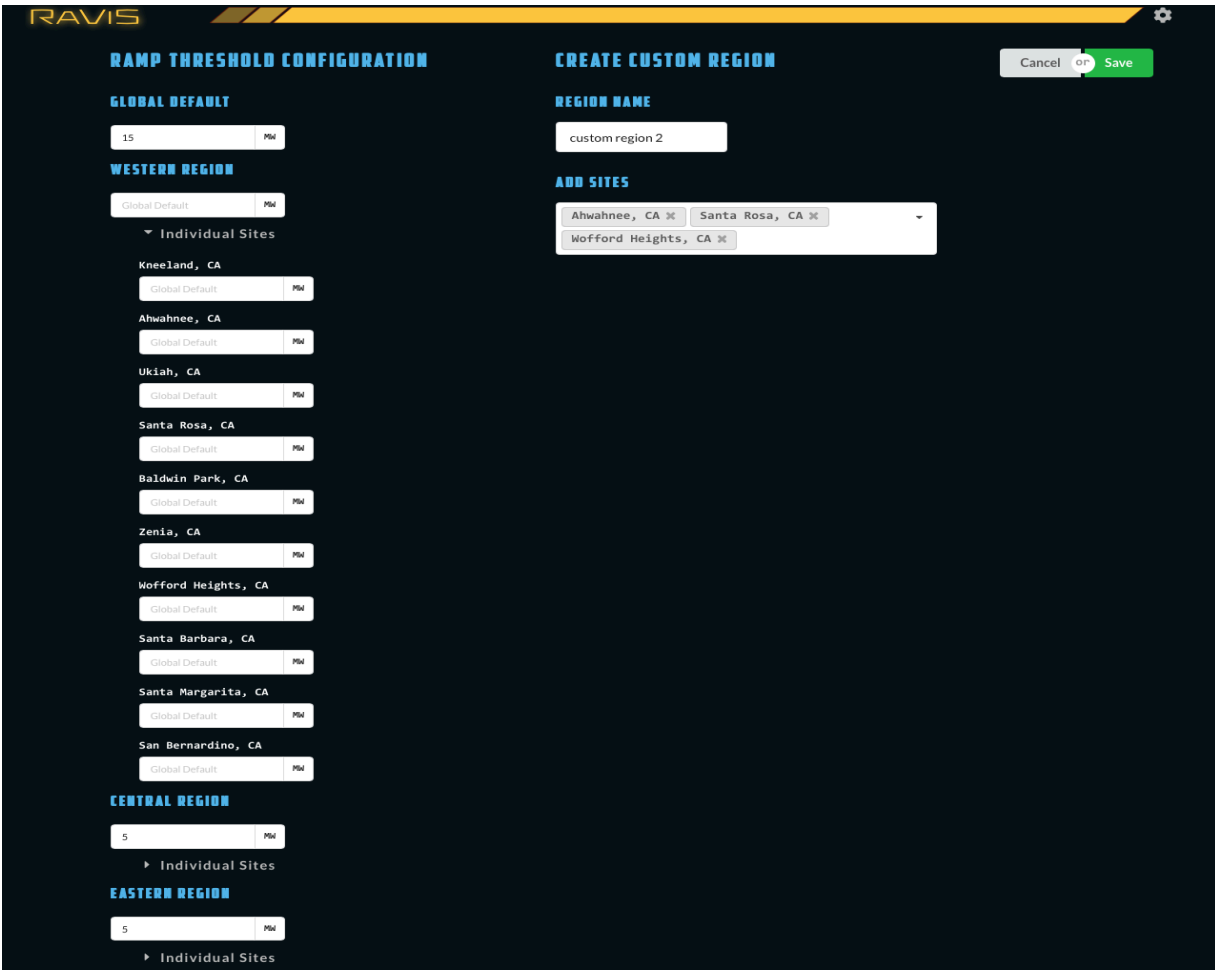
RAVIS

RAMP THRESHOLD CONFIGURATION

GLOBAL DEFAULT

15 MW

WESTERN REGION

Global Default MW

Individual Sites

Kneeland, CA

Global Default MW

Ahwahnee, CA

Global Default MW

Ukiah, CA

Global Default MW

Santa Rosa, CA

Global Default MW

Baldwin Park, CA

Global Default MW

Zenia, CA

Global Default MW

Wofford Heights, CA

Global Default MW

Santa Barbara, CA

Global Default MW

Santa Margarita, CA

Global Default MW

San Bernardino, CA

Global Default MW

CENTRAL REGION

5 MW

Individual Sites

EASTERN REGION

5 MW

Individual Sites

CREATE CUSTOM REGION

Cancel or Save

REGION NAME

custom region 2

ADD SITES

Ahwahnee, CA ✖ Santa Rosa, CA ✖ Wofford Heights, CA ✖